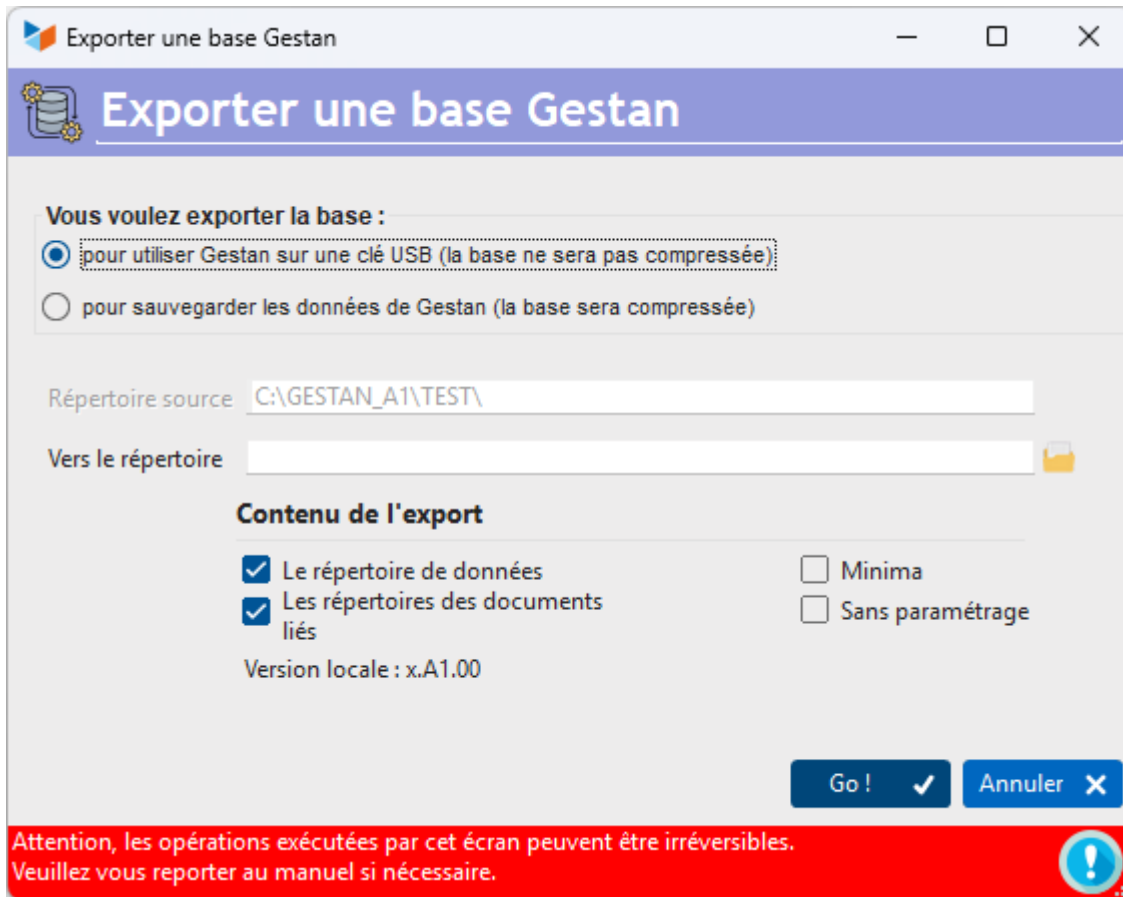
Exporter une base Gestan

Exporter une base Gestan

Vous voulez exporter la base :

pour utiliser Gestan sur une clé USB (la base ne sera pas compressée)

pour sauvegarder les données de Gestan (la base sera compressée)

Répertoire source C:\GESTAN_A1\TEST\

Vers le répertoire

Contenu de l'export

Le répertoire de données

Les répertoires des documents liés

Minima

Sans paramétrage

Version locale : x.A1.00

Go !

Annuler

Attention, les opérations exécutées par cet écran peuvent être irréversibles.
Veuillez vous reporter au manuel si nécessaire.